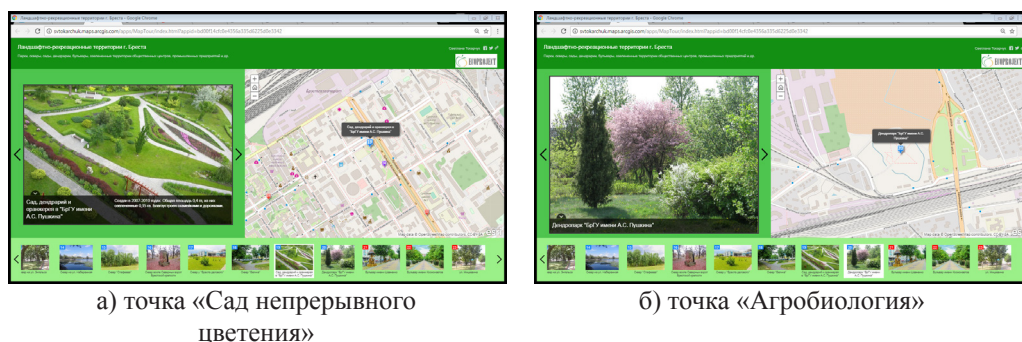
Ландшафтно-рекреационные территории г. Бреста - Google Chrome

svtokarchuk.maps.arcgis.com/apps/MapTour/index.html?appid=

Ландшафтно-рекреационные территории г. Бреста

Парки, скверы, сады, дендрарии, бульвары, ландшафтные территории общественных центров, промышленных пространств и др.

Сад, дендрарий и оранжерея в "БрГУ имени А.С. Пушкина"

Сад, дендрарий и оранжерея в "БрГУ имени А.С. Пушкина"

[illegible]

а) точка «Сад непрерывного цветения»

Ландшафтно-рекреационные территории г. Бреста - Google Chrome

svtokarchuk.maps.arcgis.com/apps/MapTour/index.html?appid=

Ландшафтно-рекреационные территории г. Бреста

Парки, скверы, сады, дендрарии, бульвары, ландшафтные территории общественных центров, промышленных пространств и др.

Дендропарк "БрГУ имени А.С. Пушкина"

Дендропарк "БрГУ имени А.С. Пушкина"

б) точка «Агробиология»